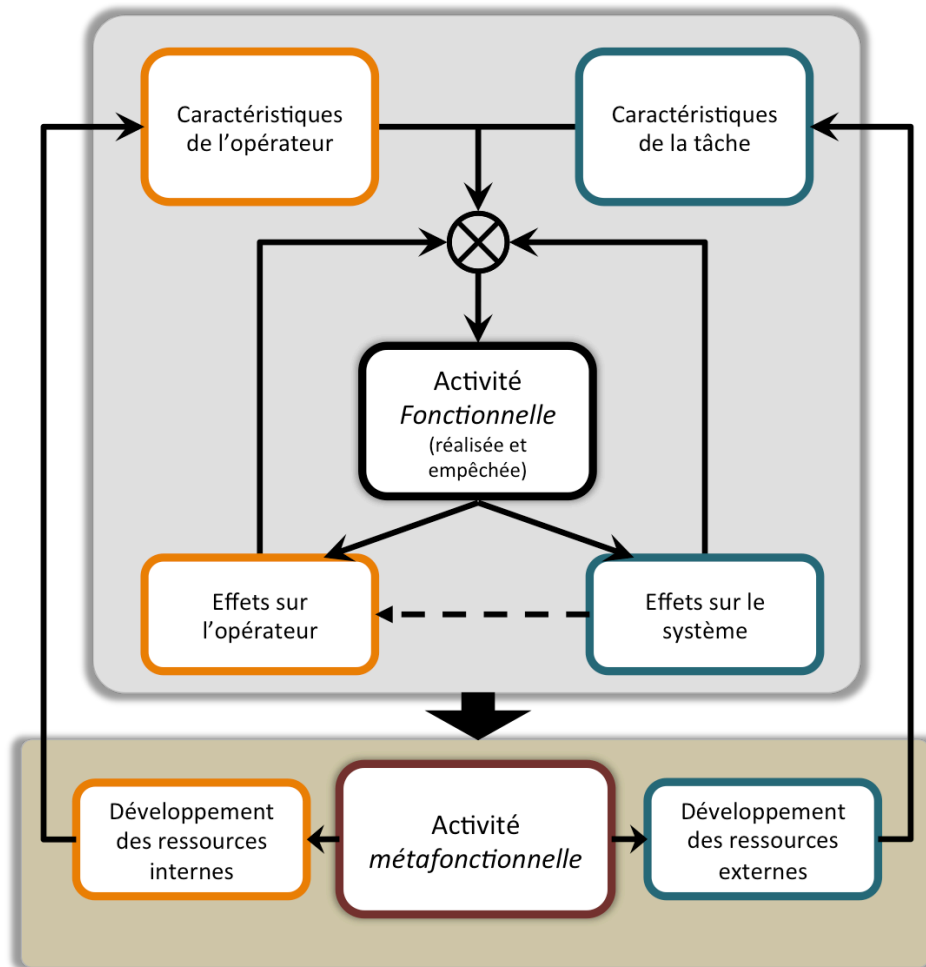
Caractéristiques de l'opérateur

Caractéristiques de la tâche

Activité *Fonctionnelle* (réalisée et empêchée)

Effets sur l'opérateur

Effets sur le système

Développement des ressources internes

Activité *métafonctionnelle*

Développement des ressources externes